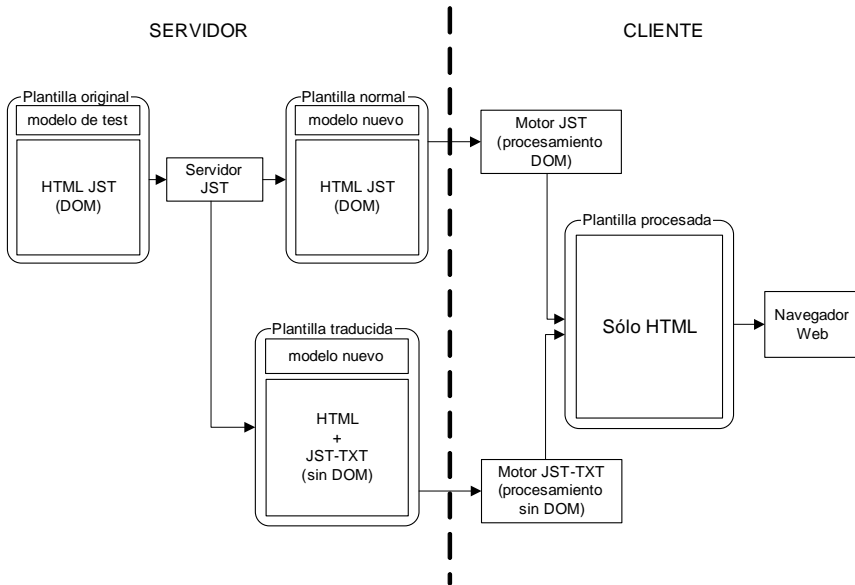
SERVIDOR

CLIENTE

Plantilla original
modelo de test
HTML JST (DOM)

Servidor JST

Plantilla normal
modelo nuevo
HTML JST (DOM)

Motor JST (procesamiento DOM)

Plantilla procesada
Sólo HTML

Navegador Web

Plantilla traducida
modelo nuevo
HTML + JST-TXT (sin DOM)

Motor JST-TXT (procesamiento sin DOM)